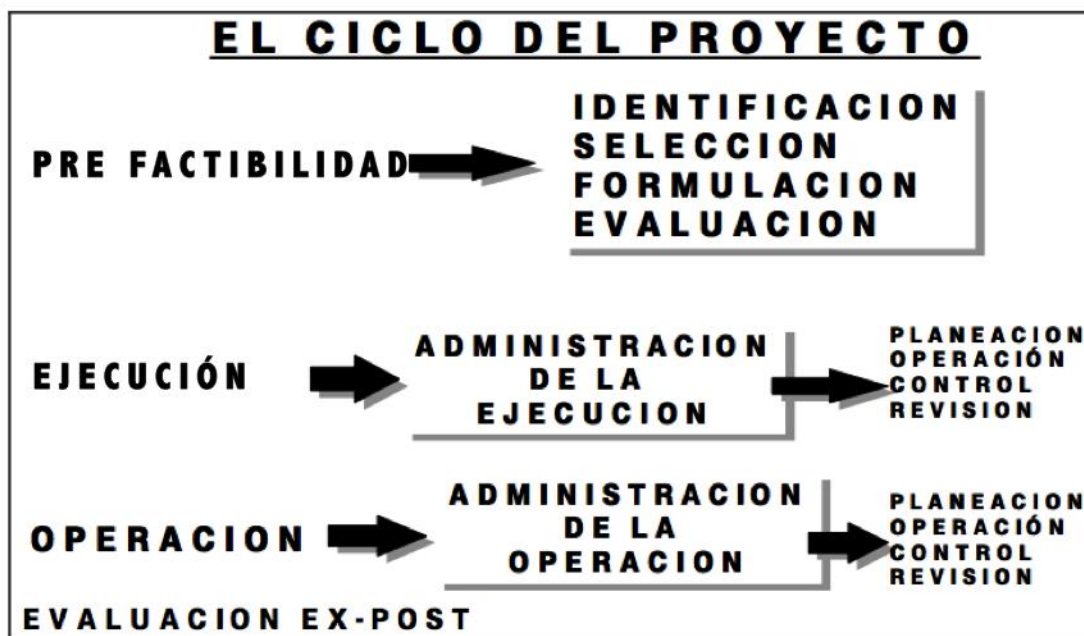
EL CICLO DEL PROYECTO

PRE FACTIBILIDAD

IDENTIFICACION
SELECCION
FORMULACION
EVALUACION

EJECUCIÓN

ADMINISTRACION
DE LA
EJECUCION

PLANEACION
OPERACIÓN
CONTROL
REVISION

OPERACION

ADMINISTRACION
DE LA
OPERACION

PLANEACION
OPERACIÓN
CONTROL
REVISION

EVALUACION EX-POST